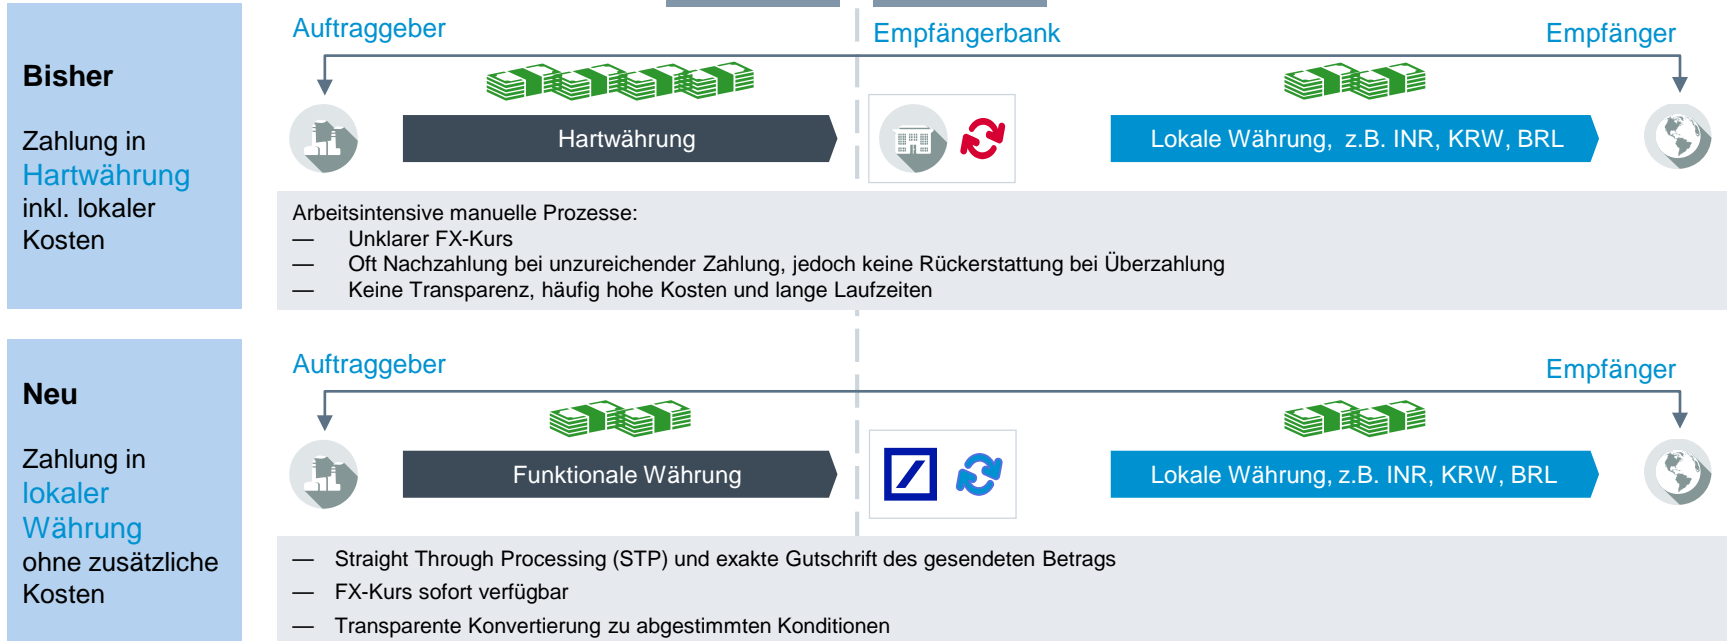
**Bisher**

Zahlung in Hartwährung inkl. lokaler Kosten

Auftraggeber

Empfängerbank

Empfänger

Hartwährung

Lokale Währung, z.B. INR, KRW, BRL

Arbeitsintensive manuelle Prozesse:
— Unklarer FX-Kurs
— Oft Nachzahlung bei unzureichender Zahlung, jedoch keine Rückerstattung bei Überzahlung
— Keine Transparenz, häufig hohe Kosten und lange Laufzeiten

**Neu**

Zahlung in lokaler Währung ohne zusätzliche Kosten

Auftraggeber

Empfänger

Funktionale Währung

Lokale Währung, z.B. INR, KRW, BRL

— Straight Through Processing (STP) und exakte Gutschrift des gesendeten Betrags
— FX-Kurs sofort verfügbar
— Transparente Konvertierung zu abgestimmten Konditionen